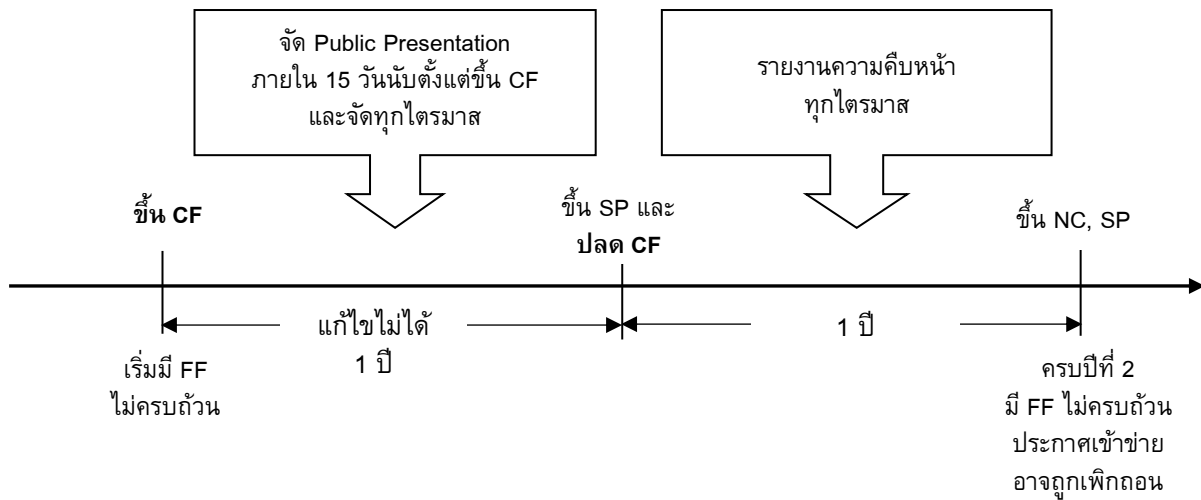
จัด Public Presentation ภายใน 15 วันนับตั้งแต่ขึ้น CF และจัดทุกไตรมาส

รายงานความคืบหน้า ทุกไตรมาส

ขึ้น CF

ขึ้น SP และ ปลด CF

ขึ้น NC, SP

แก้ไขไม่ได้ 1 ปี

1 ปี

เริ่มมี FF ไม่ครบถ้วน

ครบปีที่ 2 มี FF ไม่ครบถ้วน ประกาศเข้าข่าย อาจถูกเพิกถอน